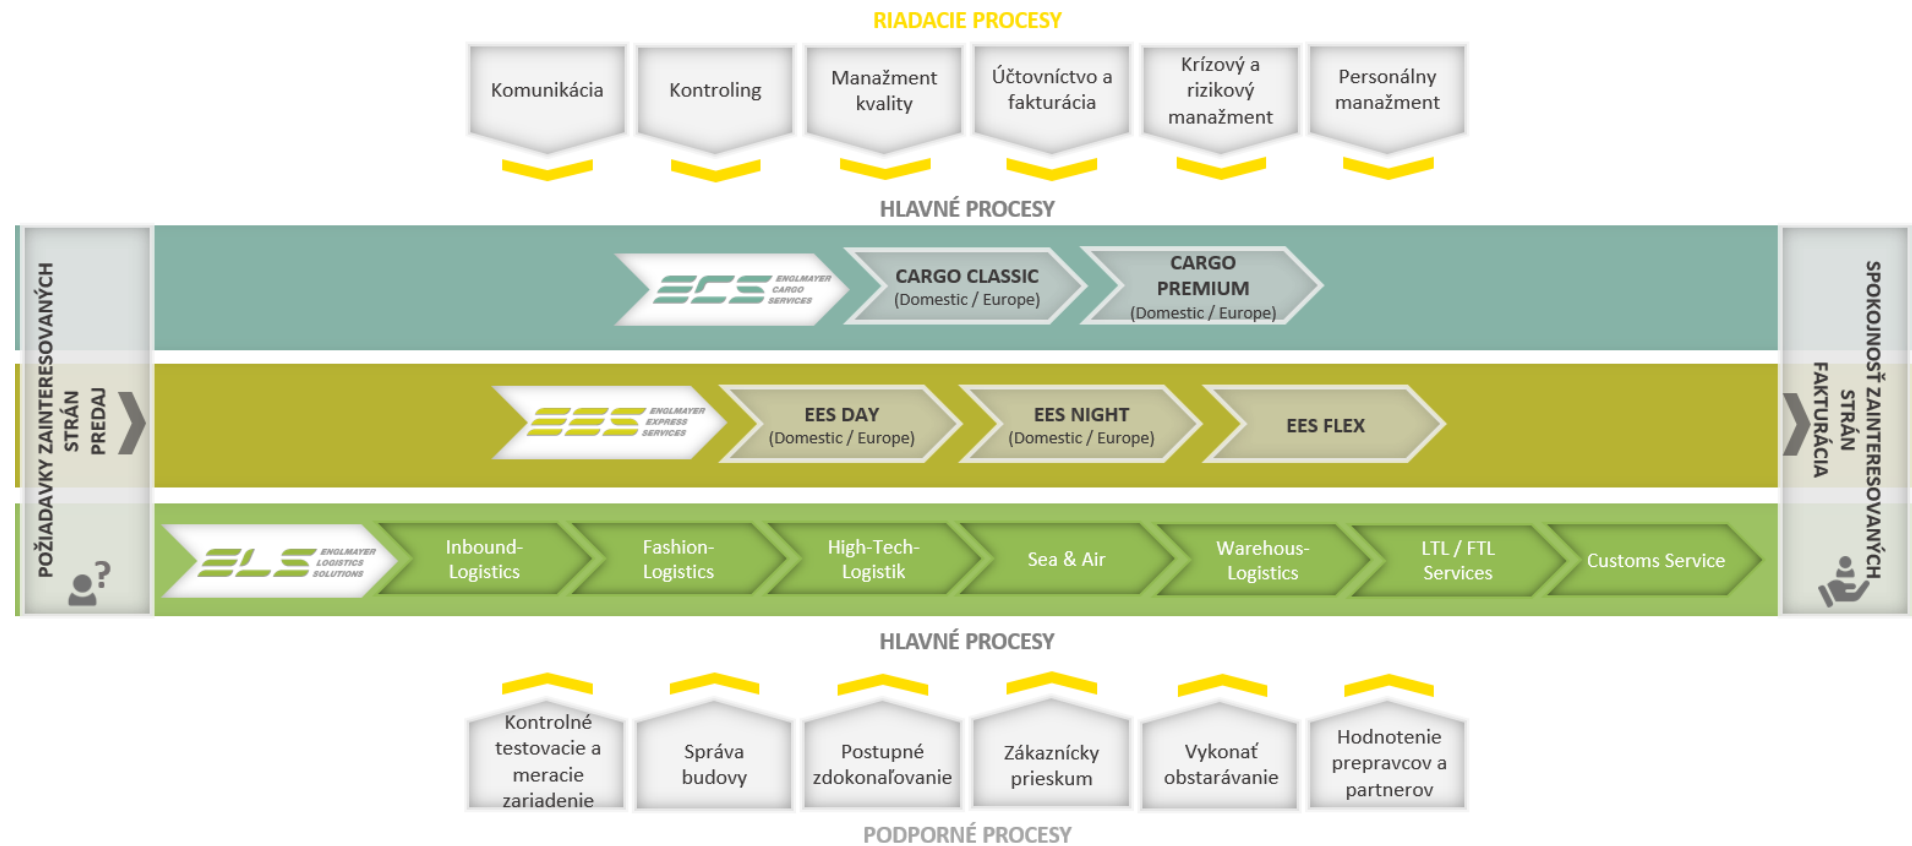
RIADACIE PROCESY

Komunikácia

Kontroling

Manažment kvality

Účtovníctvo a fakturácia

Krízový a rizikový manažment

Personálny manažment

HLAVNÉ PROCESY

POŽIADAVKY ZAINTERESOVANÝCH STRÁN

PREDAJ

ECS ENGLMAYER CARGO SERVICES

CARGO CLASSIC (Domestic / Europe)

CARGO PREMIUM (Domestic / Europe)

EES ENGLMAYER EXPRESS SERVICES

EES DAY (Domestic / Europe)

EES NIGHT (Domestic / Europe)

EES FLEX

ELS ENGLMAYER LOGISTICS SOLUTIONS

Inbound-Logistics

Fashion-Logistics

High-Tech-Logistik

Sea & Air

Warehous-Logistics

LTL / FTL Services

Customs Service

FAKTURÁCIA

SPOKOJNOSŤ ZAINTERESOVANÝCH STRÁN

HLAVNÉ PROCESY

Kontrolné testovacie a meracie zariadenie

Správa budovy

Postupné zdokonaľovanie

Zákaznícky prieskum

Vykonať obstarávanie

Hodnotenie prepravcov a partnerov

PODPORNÉ PROCESY